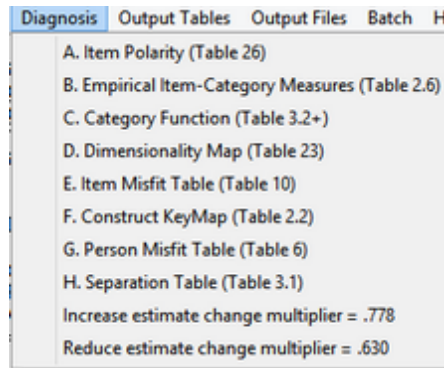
Diagnosis Output Tables Output Files Batch H

A. Item Polarity (Table 26)
B. Empirical Item-Category Measures (Table 2.6)
C. Category Function (Table 3.2+)
D. Dimensionality Map (Table 23)
E. Item Misfit Table (Table 10)
F. Construct KeyMap (Table 2.2)
G. Person Misfit Table (Table 6)
H. Separation Table (Table 3.1)
Increase estimate change multiplier = .778
Reduce estimate change multiplier = .630